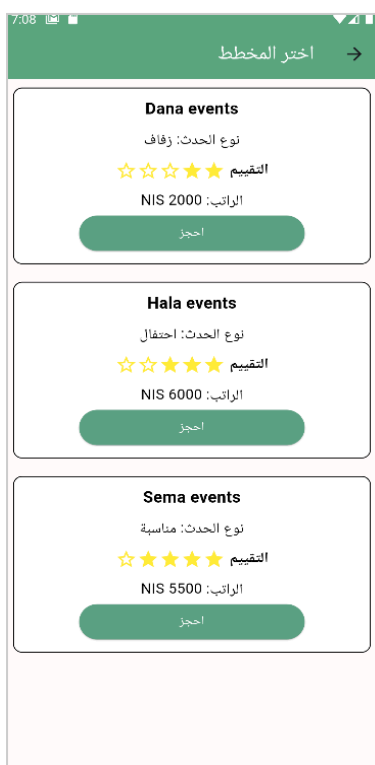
7:08

اختر المخطط

Dana events

نوع الحدث: زفاف

التقييم

الراتب: NIS 2000

احجز

Hala events

نوع الحدث: احتفال

التقييم

الراتب: NIS 6000

احجز

Sema events

نوع الحدث: مناسبة

التقييم

الراتب: NIS 5500

احجز